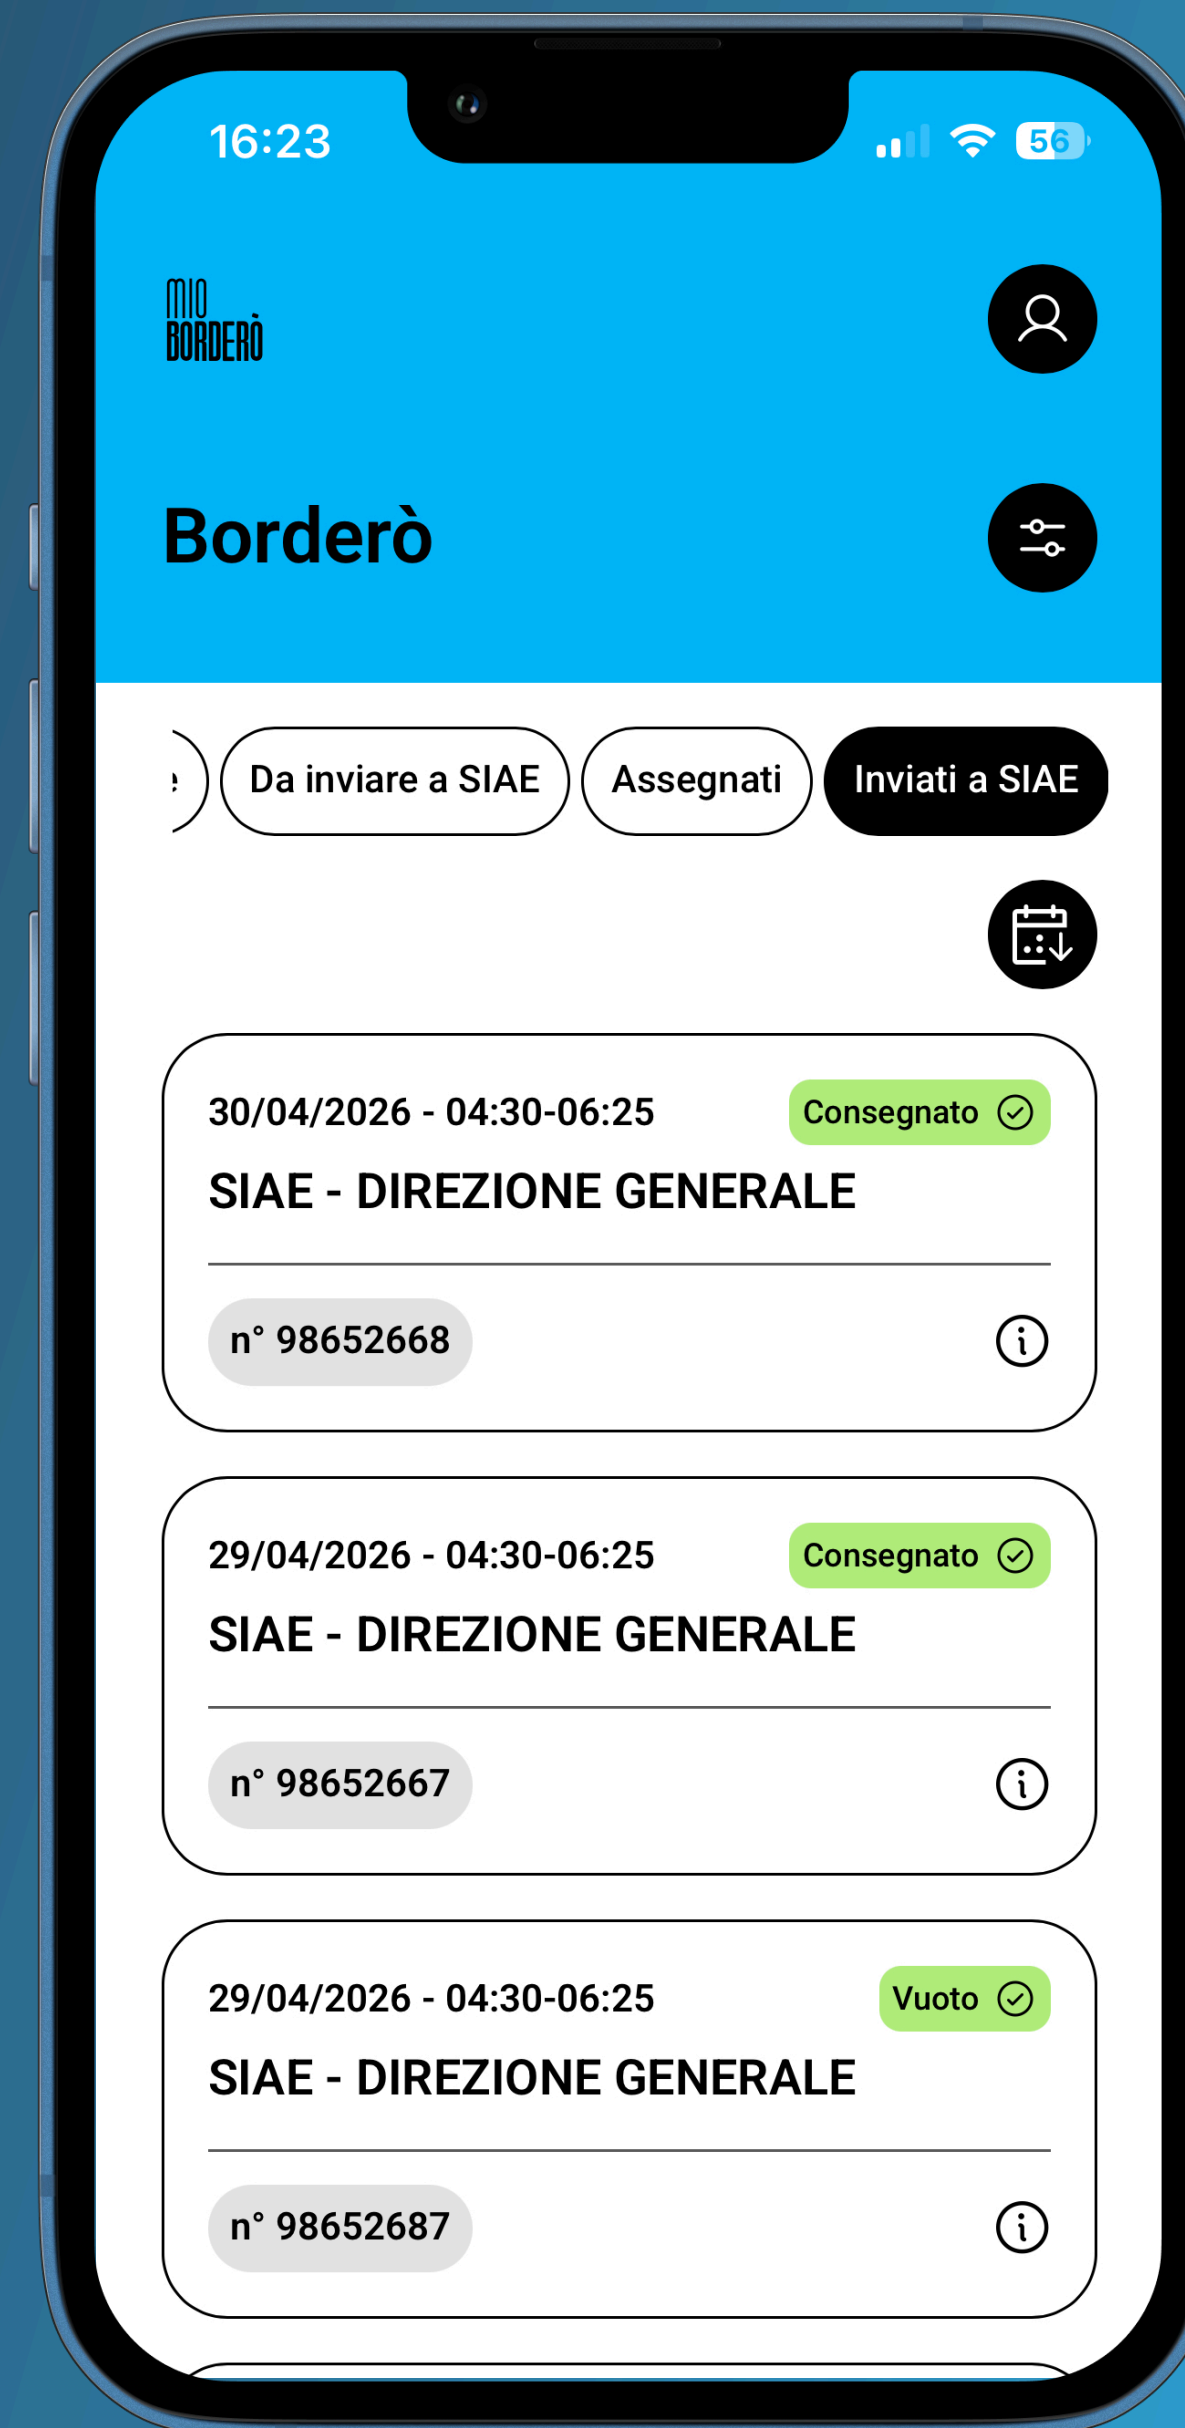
16:23

56

MIO
BORDERÒ

Borderò

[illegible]

Da inviare a SIAE

Assegnati

Inviati a SIAE

30/04/2026 - 04:30-06:25

Consegnato

SIAE - DIREZIONE GENERALE

n° 98652668

29/04/2026 - 04:30-06:25

Consegnato

SIAE - DIREZIONE GENERALE

n° 98652667

29/04/2026 - 04:30-06:25

Vuoto

SIAE - DIREZIONE GENERALE

n° 98652687